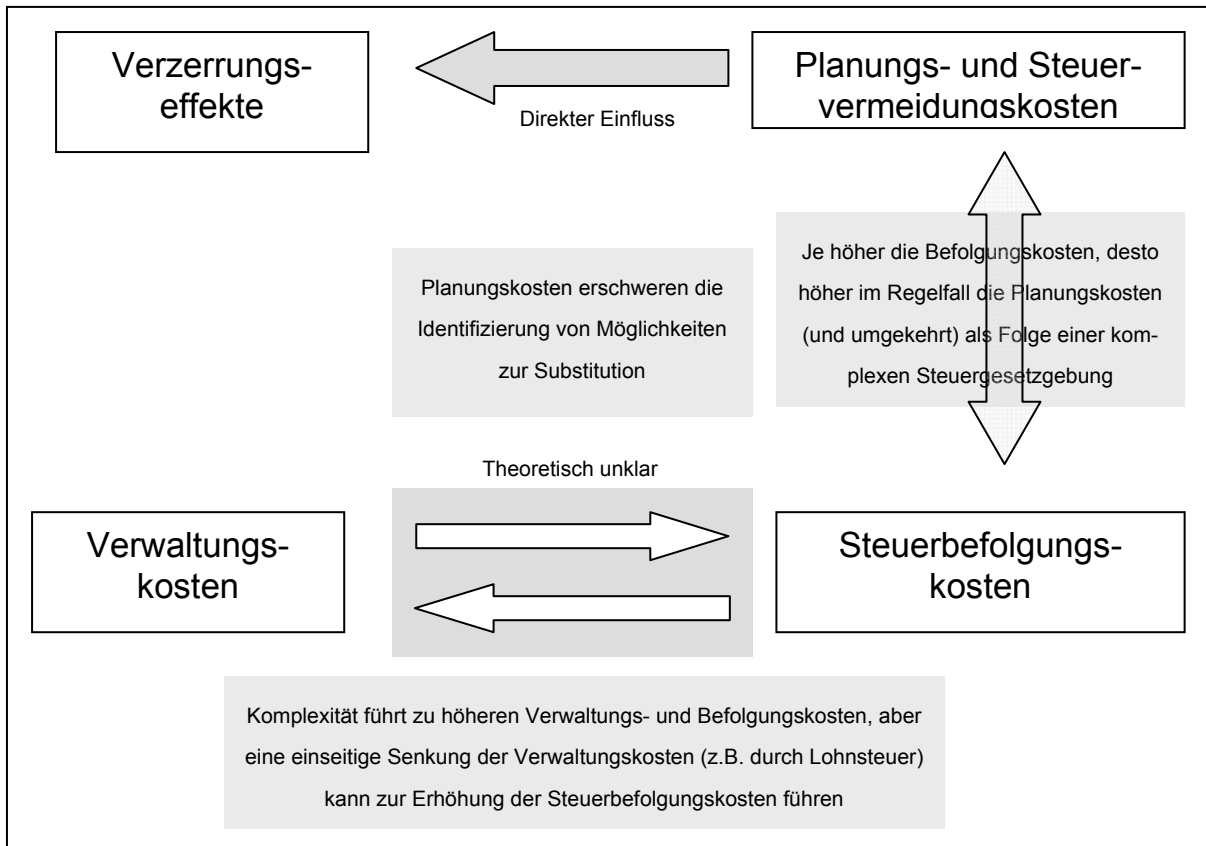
Verzerrungseffekte

Direkter Einfluss

Planungs- und Steuervermeidungskosten

Planungskosten erschweren die Identifizierung von Möglichkeiten zur Substitution

Je höher die Befolgungskosten, desto höher im Regelfall die Planungskosten (und umgekehrt) als Folge einer komplexen Steuergesetzgebung

Theoretisch unklar

Verwaltungskosten

Steuerbefolgungskosten

Komplexität führt zu höheren Verwaltungs- und Befolgungskosten, aber eine einseitige Senkung der Verwaltungskosten (z.B. durch Lohnsteuer) kann zur Erhöhung der Steuerbefolgungskosten führen